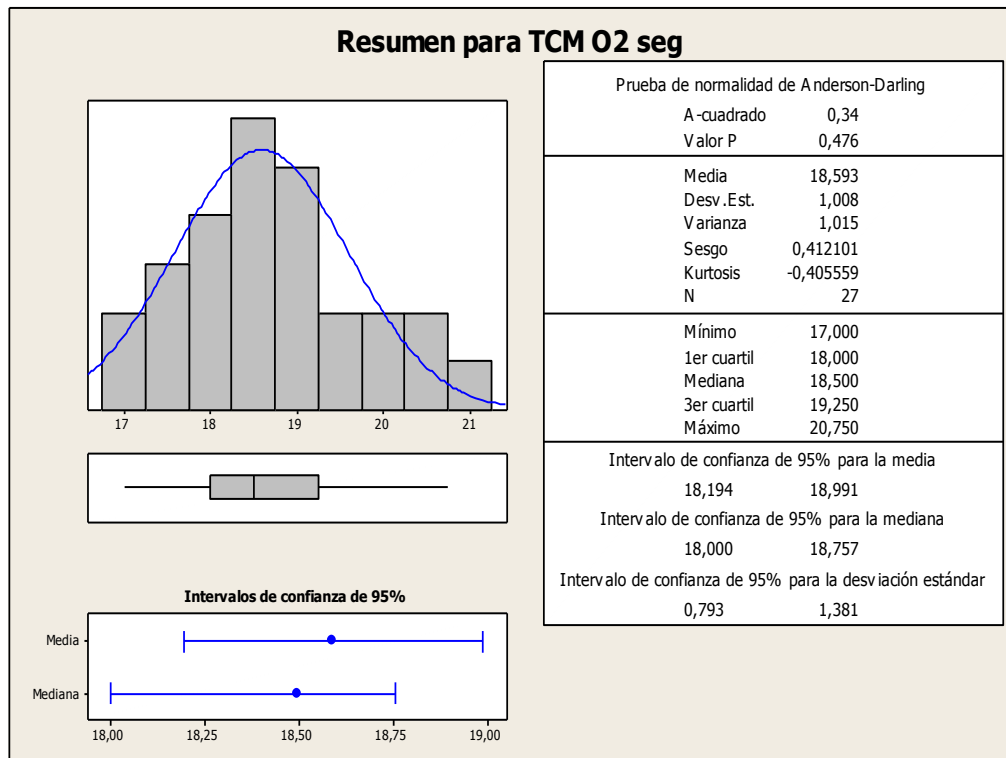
Resumen para TCM O2 seg

Prueba de normalidad de Anderson-Darling

| | |
|---|---|
| A-cuadrado | 0,34 |
| Valor P | 0,476 |
| Media | 18,593 |
| Desv.Est. | 1,008 |
| Varianza | 1,015 |
| Sesgo | 0,412101 |
| Kurtosis | -0,405559 |
| N | 27 |
| Mínimo | 17,000 |
| 1er cuartil | 18,000 |
| Mediana | 18,500 |
| 3er cuartil | 19,250 |
| Máximo | 20,750 |

Intervalo de confianza de 95% para la media
18,194 18,991
Intervalo de confianza de 95% para la mediana
18,000 18,757
Intervalo de confianza de 95% para la desviación estándar
0,793 1,381

17 18 19 20 21

Intervalos de confianza de 95%

Media
Mediana

18,00 18,25 18,50 18,75 19,00